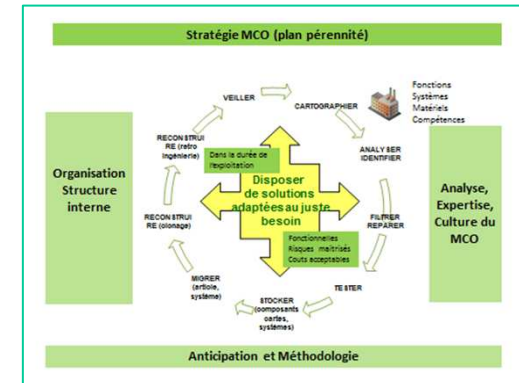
Stratégie MCO (plan pérennité)

Organisation Structure interne

VEILLER

CARTOGRAPHIER

Fonctions
Systèmes
Matériels
Compétences

ANALYSER IDENTIFIER

FILTRER REPARER

TESTER

STOCKER (composants cartes, systèmes)

MIGRER (article, système)

RECONSTRUIRE (clonage)

RECONSTRUIRE (retro ingénierie)

Dans la durée de l'exploitation

Disposer de solutions adaptées au juste besoin

Fonctionnelles
Risques maîtrisés
Couts acceptables

Analyse, Expertise, Culture du MCO

Anticipation et Méthodologie